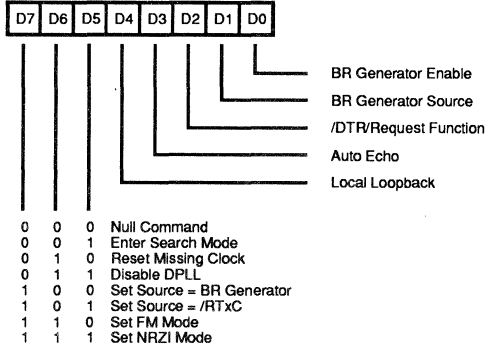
| D7 | D6 | D5 | D4 | D3 | D2 | D1 | D0 |
|---|---|---|---|---|---|---|---|

BR Generator Enable

BR Generator Source

/DTR/Request Function

Auto Echo

Local Loopback

| | | | |
|---|---|---|---|
| 0 | 0 | 0 | Null Command |
| 0 | 0 | 1 | Enter Search Mode |
| 0 | 1 | 0 | Reset Missing Clock |
| 0 | 1 | 1 | Disable DPLL |
| 1 | 0 | 0 | Set Source = BR Generator |
| 1 | 0 | 1 | Set Source = /RTxC |
| 1 | 1 | 0 | Set FM Mode |
| 1 | 1 | 1 | Set NRZI Mode |